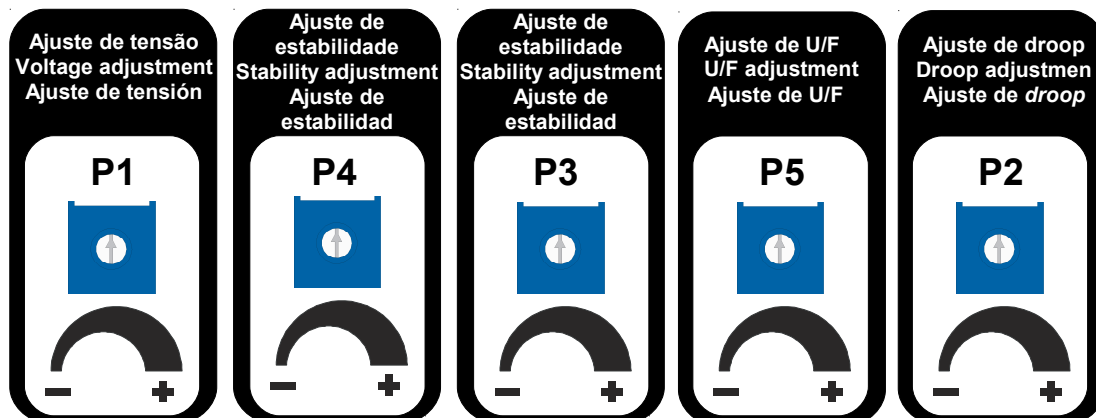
Ajuste de tensão
Voltage adjustment
Ajuste de tensión

P1

−  +

Ajuste de estabilidade
Stability adjustment
Ajuste de estabilidad

P4

−  +

Ajuste de estabilidade
Stability adjustment
Ajuste de estabilidad

P3

−  +

Ajuste de U/F
U/F adjustment
Ajuste de U/F

P5

−  +

Ajuste de droop
Droop adjustmen
Ajuste de *droop*

P2

−  +